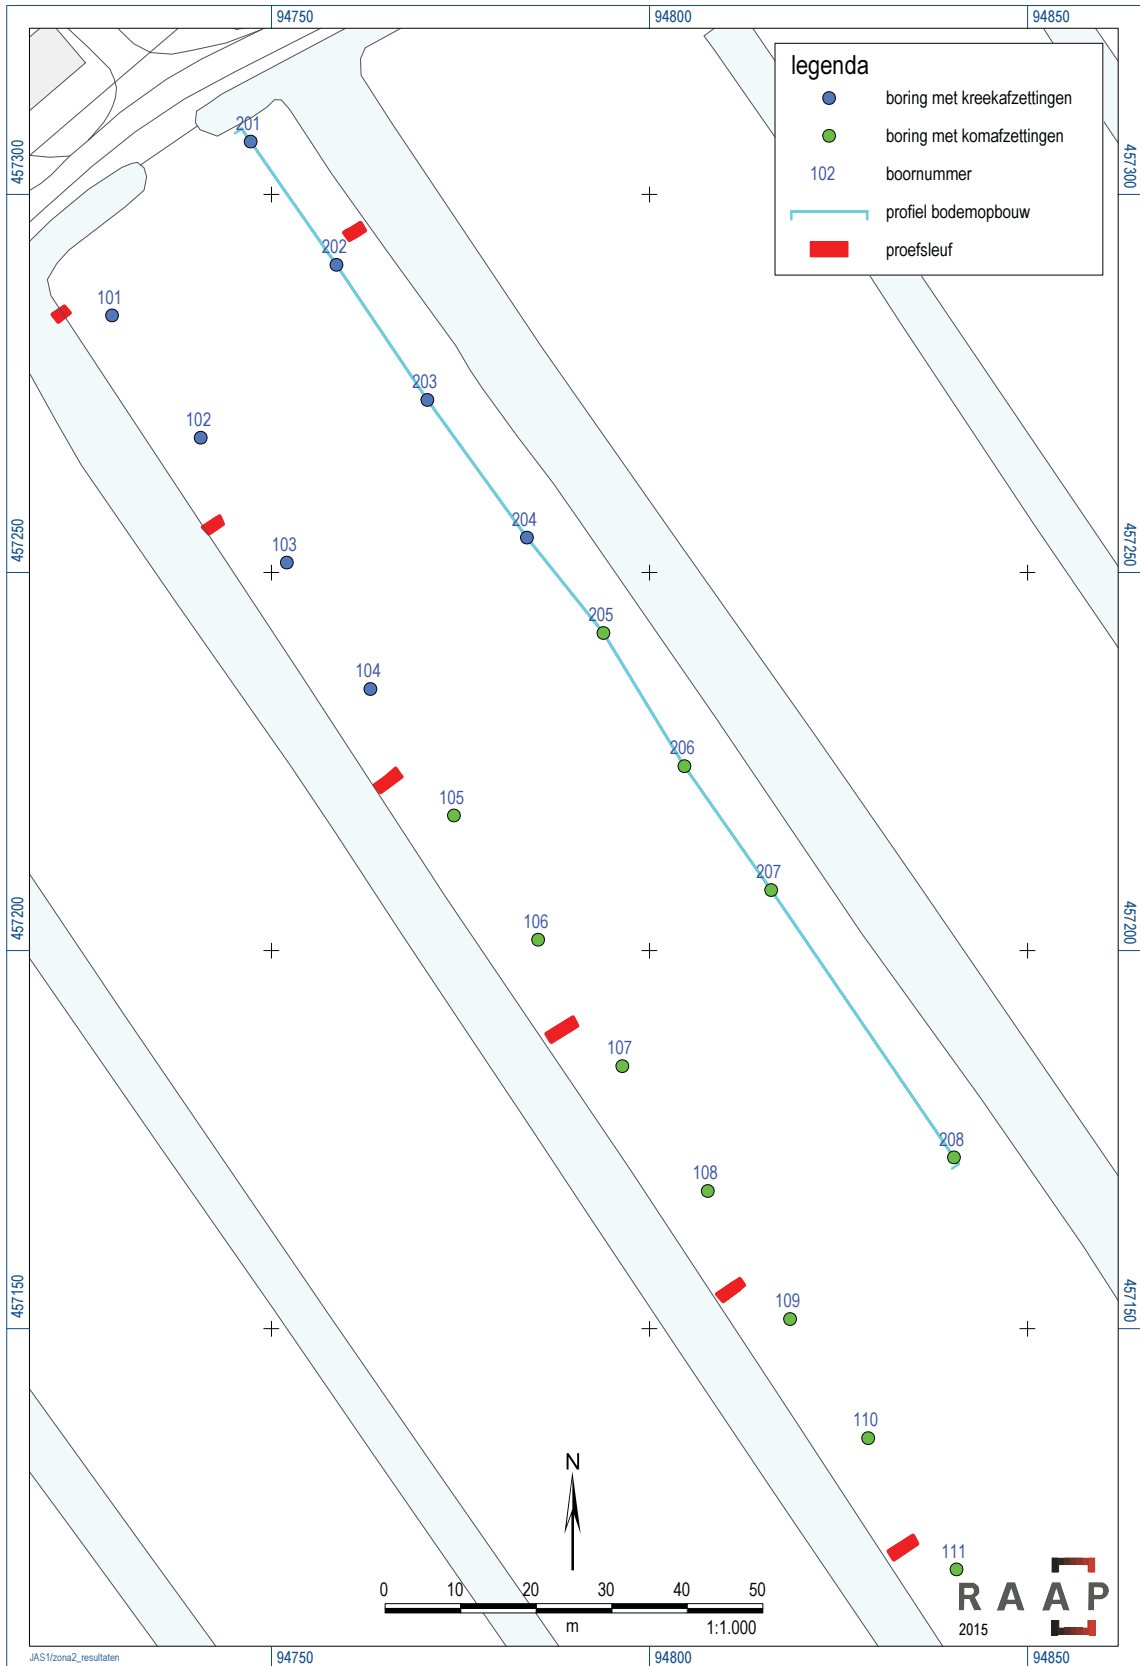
94750
94800
94850

legenda
boring met kreekafzettingen
boring met komafzettingen
102 boornummer
profiel bodemopbouw
proefsleuf

457300
457250
457200
457150

201
202
203
204
205
206
207
208
101
102
103
104
105
106
107
108
109
110
111

N

0 10 20 30 40 50
m
1:1.000

RAAP
2015

JAS1/zona2_resultaten
94750
94800
94850